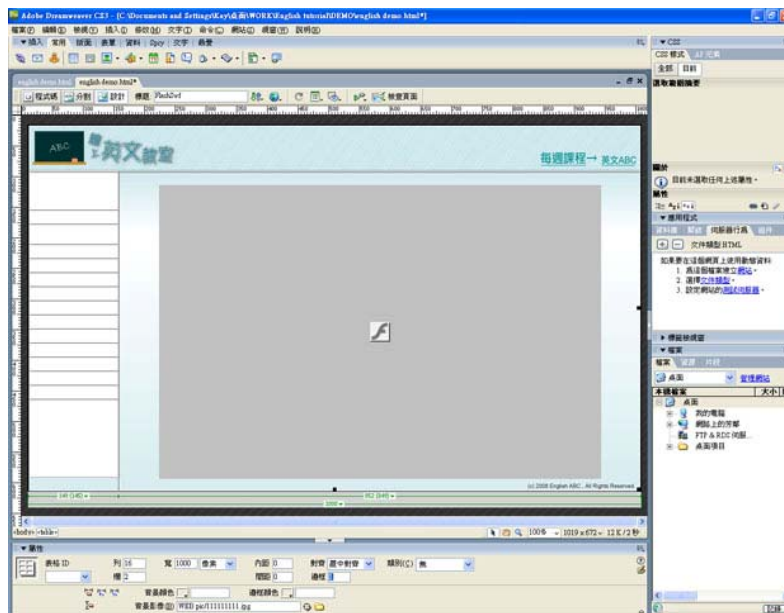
Adobe Dreamweaver CS3 - [C:\Documents and Settings\Key\桌面\WORK\English tutorial\DEMO\english demo html*]

檔案(F) 編輯(E) 檢視(V) 插入(I) 修改(M) 文字(T) 命令(C) 網站(S) 視窗(W) 說明(H)

▼插入 常用 版面 表單 資料 Spry 文字 最愛

english demo html english demo html*

程式碼 分割 設計 標題 FlashOrl 檢查頁面

ABC 英文教室

每週課程→ 英文ABC

(c) 2008 English ABC , All Rights Reserved

<body> <table>

100% 1019 x 672 12 K / 2 秒

▼屬性

表格 ID 列 16 寬 1000 像素 內距 0 對齊 置中對齊 類別(C) 無

欄 2 間距 0 邊框 1

背景顏色 邊框顏色

背景影像(B) WEB pic/111111111.jpg

▼CSS

CSS 樣式 AP 元素

全部 目前

選取範圍摘要

屬性

目前未選取任何上述屬性。

屬性

▼應用程式

資料庫 繫結 伺服器行為 組件

文件類型:HTML

如果要在這個網頁上使用動態資料:

1. 爲這個檔案建立網站。

2. 選擇文件類型。

3. 設定網站的測試伺服器。

▶標籤檢視器

▼檔案

檔案 資源 片段

桌面 管理網站

本機檔案 大小

桌面

我的電腦

網路上的芳鄰

FTP & RDS 伺服...

桌面項目